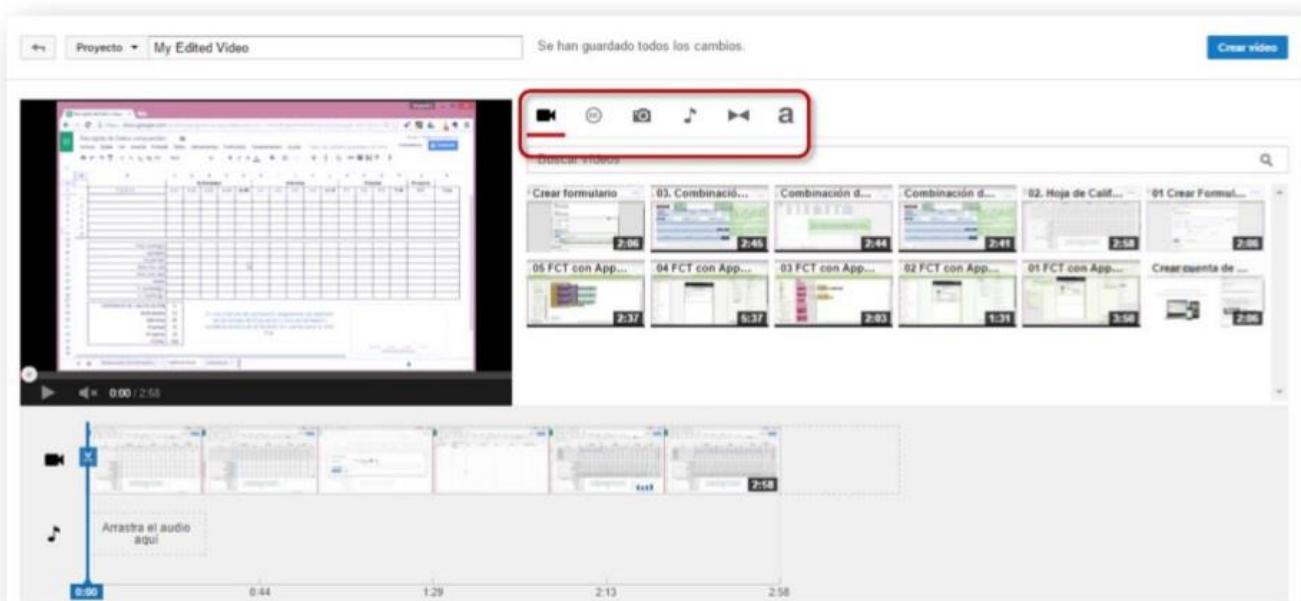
Proyecto ▾ My Edited Video

Se han guardado todos los cambios.

Crear vídeo

a

Buscar vídeos

Crear formulario 2:06
03. Combinació... 2:45
Combinación d... 2:44
Combinación d... 2:41
02. Hoja de Calif... 2:58
01 Crear Formul... 2:06
05 FCT con App... 2:37
04 FCT con App... 5:37
03 FCT con App... 2:03
02 FCT con App... 1:31
01 FCT con App... 3:50
Crear cuenta de ... 2:06

0:00 / 2:58

2:58

Arrastra el audio aquí

0:00
0:44
1:29
2:13
2:58